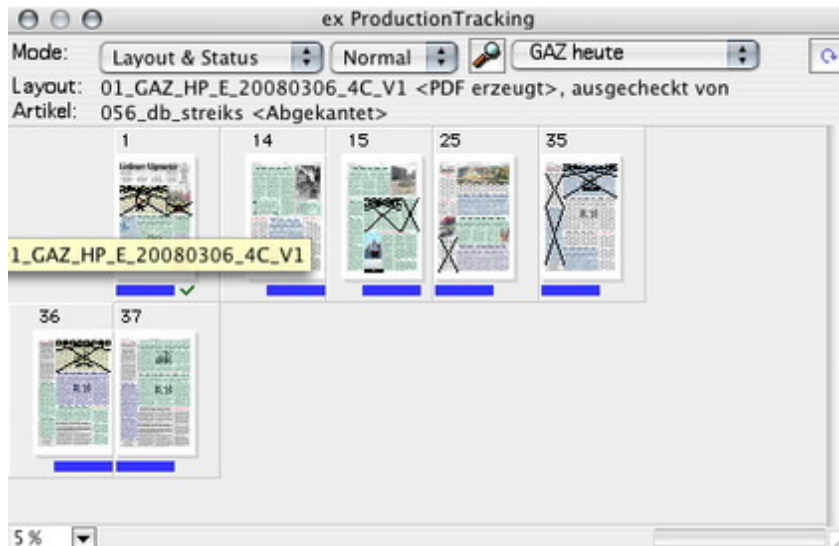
ex ProductionTracking

Mode: Layout & Status Normal GAZ heute

Layout: 01_GAZ_HP_E_20080306_4C_V1 <PDF erzeugt>, ausgecheckt von
Artikel: 056_db_streiks <Abgekantet>

1 14 15 25 35

1_GAZ_HP_E_20080306_4C_V1

36 37

5 %